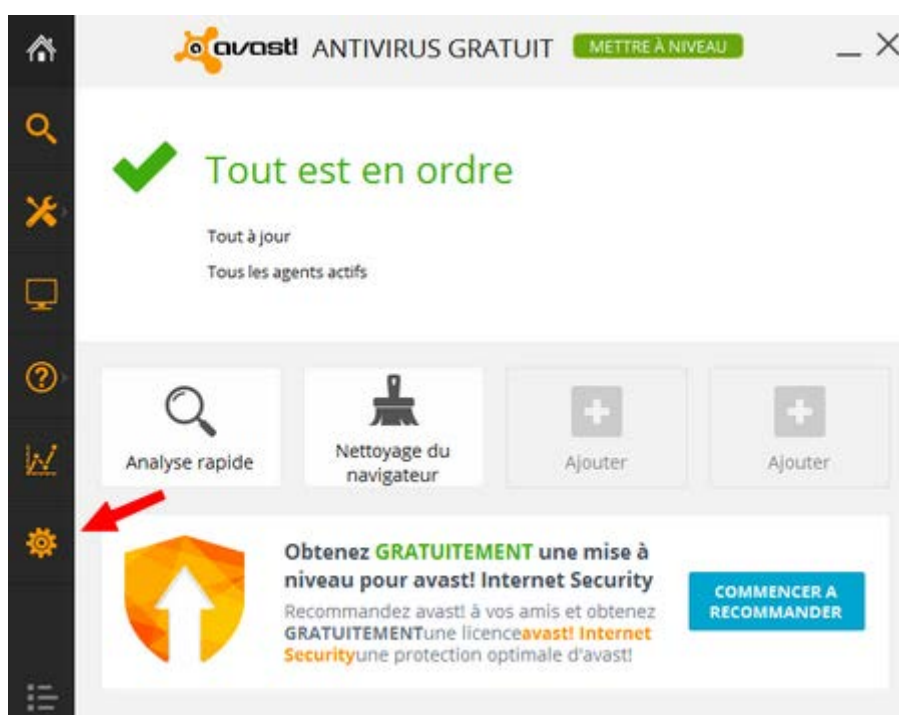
avast! ANTIVIRUS GRATUIT METTRE À NIVEAU

Tout est en ordre

Tout à jour

Tous les agents actifs

Analyse rapide

Nettoyage du navigateur

Ajouter

Ajouter

Obtenez GRATUITEMENT une mise à niveau pour avast! Internet Security

Recommandez avast! à vos amis et obtenez GRATUITEMENTune licenceavast! Internet Securityune protection optimale d'avast!

COMMENCER A RECOMMANDER